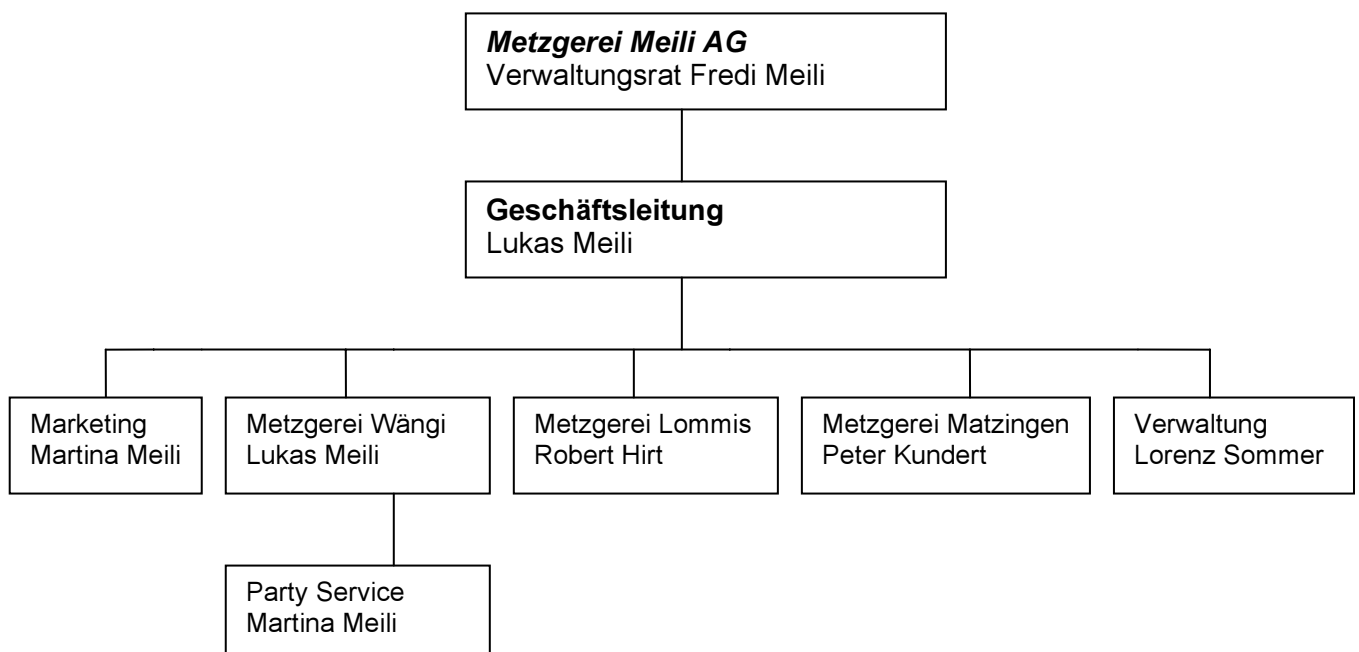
Metzgerei Meili AG
Verwaltungsrat Fredi Meili

Geschäftsleitung
Lukas Meili

Marketing
Martina Meili

Metzgerei Wängi
Lukas Meili

Metzgerei Lommis
Robert Hirt

Metzgerei Matzingen
Peter Kundert

Verwaltung
Lorenz Sommer

Party Service
Martina Meili